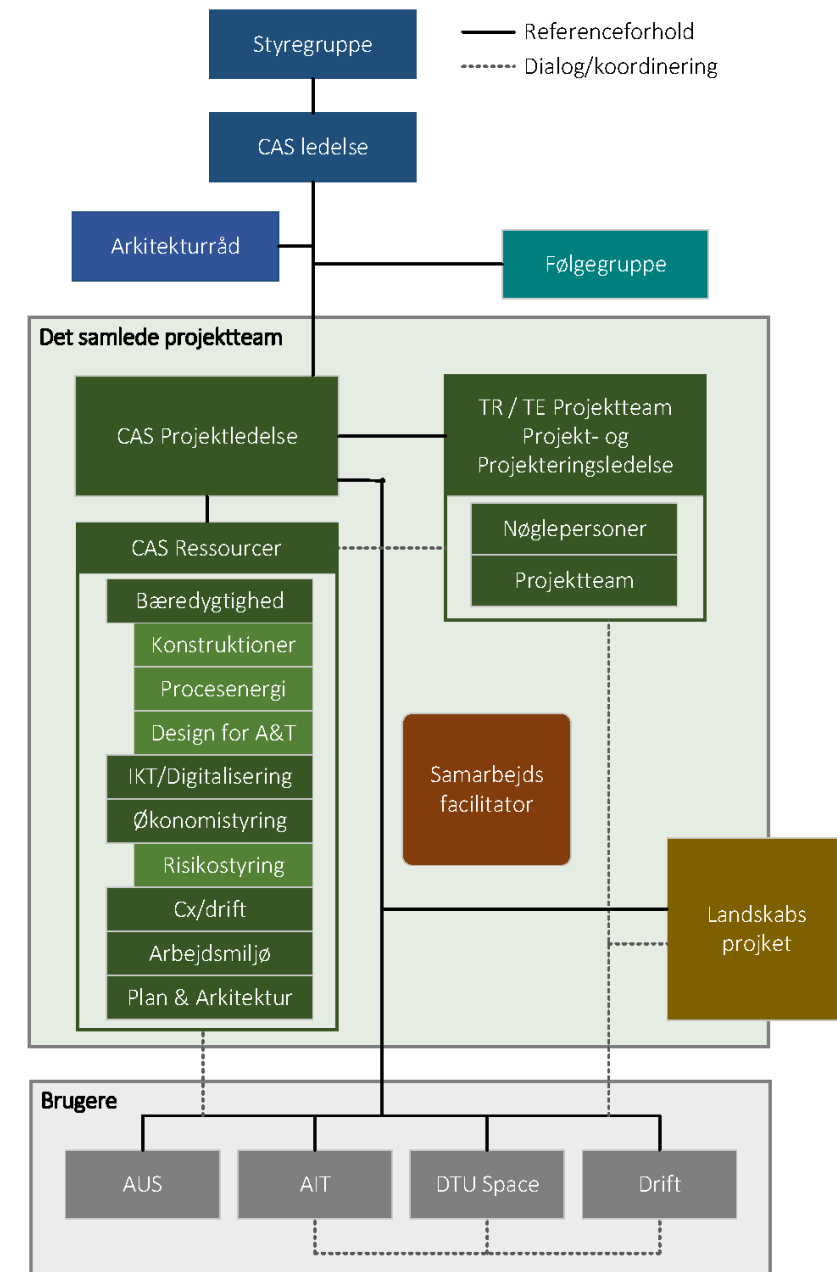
Styregruppe

Referenceforhold
Dialog/koordinering

CAS ledelse

Arkitekturråd

Følgegruppe

Det samlede projektteam

CAS Projektledelse

TR / TE Projektteam
Projekt- og
Projekteringsledelse

Nøglepersoner

Projektteam

CAS Ressourcer

Bæredygtighed

Konstruktioner

Procesenergi

Design for A&T

IKT/Digitalisering

Økonomistyring

Risikostyring

Cx/drift

Arbejdsmiljø

Plan & Arkitektur

Samarbejds
facilitator

Landskabs
projket

Brugere

AUS

AIT

DTU Space

Drift